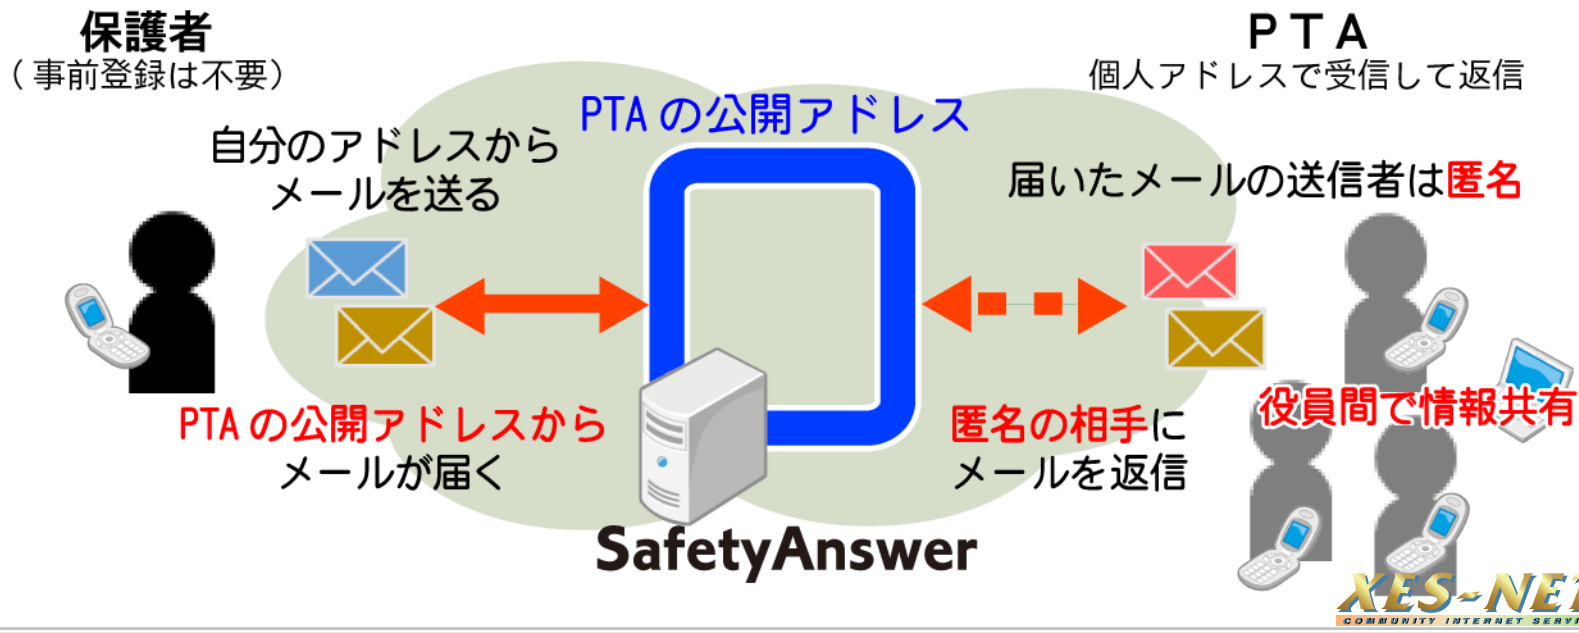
保護者
（事前登録は不要）

ＰＴＡ
個人アドレスで受信して返信

PTA の公開アドレス

自分のアドレスから
メールを送る

届いたメールの送信者は匿名

役員間で情報共有

PTA の公開アドレスから
メールが届く

匿名の相手に
メールを返信

SafetyAnswer

XES-NET
COMMUNITY INTERNET SERVI